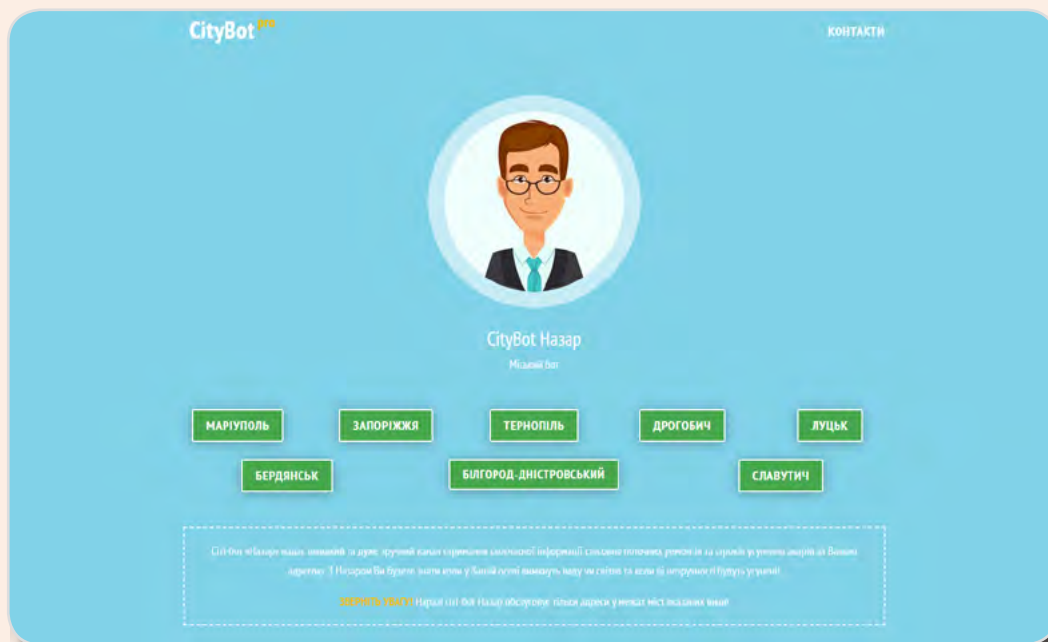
CityBot pro

КОНТАКТИ

CityBot Назар

Міський бот

МАРІУПОЛЬ
ЗАПОРІЖЖЯ
ТЕРНОПІЛЬ
ДРОГОБИЧ
ЛУЦЬК
БЕРДЯНСЬК
БІЛГОРОД-ДНІСТРОВСЬКИЙ
СЛАВУТИЧ

Сіті-бот «Назар» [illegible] новий і дуже зручний канал отримання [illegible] інформації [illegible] ремонтів та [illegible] у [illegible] адресі. З Назаром Ви будете знати коли у Вашій оселі вимкнуть воду чи світло та коли ці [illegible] будуть усунені!

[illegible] Наразі сіті бот Назар обслуговує тільки адреси у межах міст вказаних вище